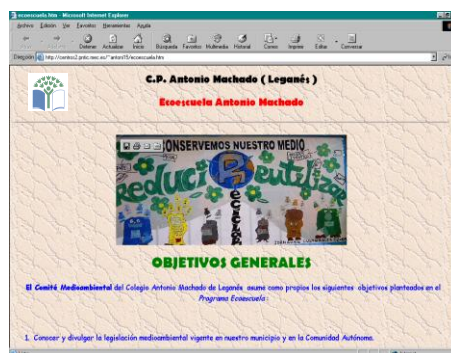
ecoescuela.htm - Microsoft Internet Explorer

Archivo Edición Ver Favoritos Herramientas Ayuda

Detener Actualizar Inicio Búsqueda Favoritos Multimedia Historial Correo Imprimir Editar Conversar

Dirección http://centros2.pntic.mec.es/~antoni15/ecoescuela.htm

C.P. Antonio Machado ( Leganés )

Ecoescuela Antonio Machado

CONSERVEMOS NUESTRO MEDIO

Reducir Reutilizar Reciclar

OBJETIVOS GENERALES

El Comité Medioambiental del Colegio Antonio Machado de Leganés asume como propios los siguientes objetivos planteados en el Programa Ecoescuela:

1. Conocer y divulgar la legislación medioambiental vigente en nuestro municipio y en la Comunidad Autónoma.